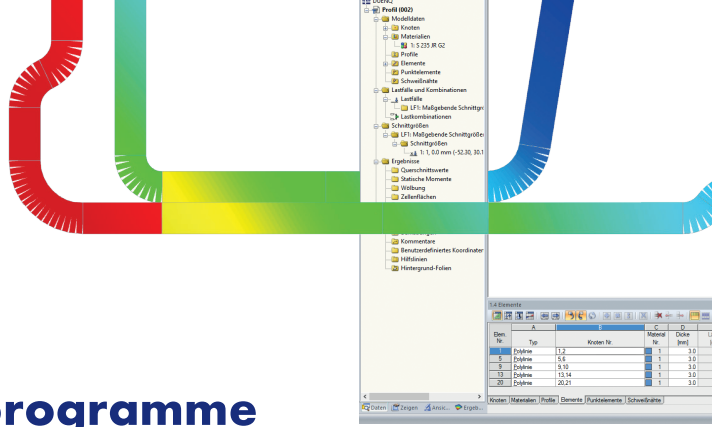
DUENQ
Profil (002)
Modelldaten
Knoten
Materialien
1: S 235 JR G2
Profile
Elemente
Punktelemente
Schweißnähte
Lastfälle und Kombinationen
Lastfälle
LF1: Maßgebende Schnittgr
Lastkombinationen
Schnittgrößen
LF1: Maßgebende Schnittgrößen
Schnittgrößen
1: 1, 0.0 mm (-52.30, 30.1
Ergebnisse
Querschnittswerte
Statische Momente
Wölbung
Zellenflächen
Kommentare
Benutzerdefiniertes Koordinaten
Hilfslinien
Hintergrund-Folien

Daten Zeigen Ansic... Ergeb...

1.4 Elemente

| Elem. Nr. | A Typ | B Knoten Nr | C Material Nr. | D Dicke [mm] |
|---|---|---|---|---|
| 1 | Polylinie | 1,2 | 1 | 3.0 |
| 5 | Polylinie | 5,6 | 1 | 3.0 |
| 9 | Polylinie | 9,10 | 1 | 3.0 |
| 13 | Polylinie | 13,14 | 1 | 3.0 |
| 20 | Polylinie | 20,21 | 1 | 3.0 |

Knoten Materialien Profile Elemente Punktelemente Schweißnähte

programme